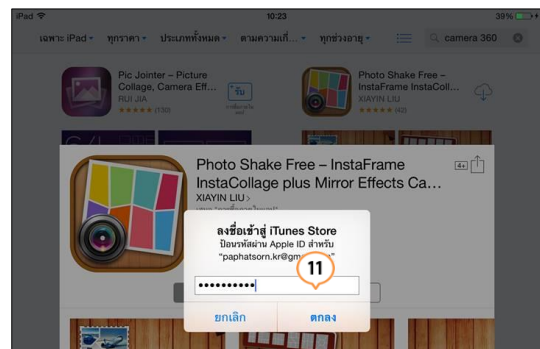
iPad
10:23
39%
เฉพาะ iPad ▾ ทุกราคา ▾ ประเภททั้งหมด ▾ ตามความเกี่... ▾ ทุกช่วงอายุ ▾
camera 360

Pic Jointer – Picture Collage, Camera Eff...
RUI JIA
★★★★★ (732)
รับ

Photo Shake Free – InstaFrame InstaColl...
XIAYIN LIU
★★★★★ (42)

Photo Shake Free – InstaFrame InstaCollage plus Mirror Effects Ca...
XIAYIN LIU >
4+

ลงชื่อเข้าสู่ iTunes Store
ป้อนรหัสผ่าน Apple ID สำหรับ "paphatsorn.kr@gm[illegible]"
11
••••••••••
ยกเลิก
ตกลง